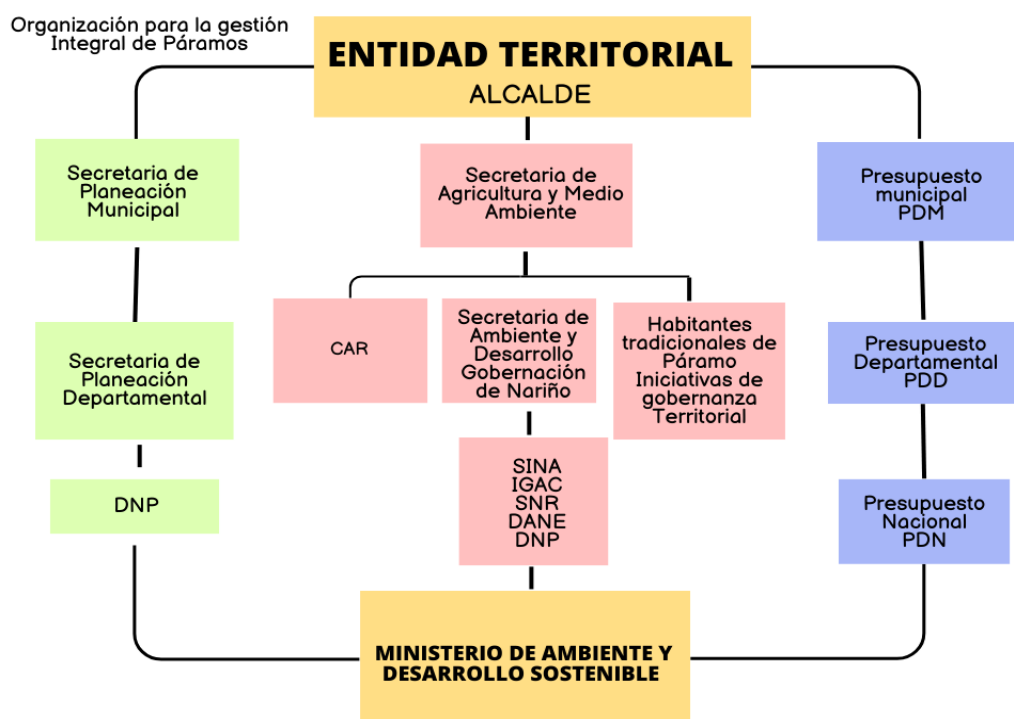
Organización para la gestión Integral de Páramos

ENTIDAD TERRITORIAL
ALCALDE

Secretaria de Planeación Municipal

Secretaria de Agricultura y Medio Ambiente

Presupuesto municipal PDM

CAR

Secretaria de Ambiente y Desarrollo Gobernación de Nariño

Habitantes tradicionales de Páramo Iniciativas de gobernanza Territorial

Secretaria de Planeación Departamental

Presupuesto Departamental PDD

SINA
IGAC
SNR
DANE
DNP

DNP

Presupuesto Nacional PDN

MINISTERIO DE AMBIENTE Y DESARROLLO SOSTENIBLE